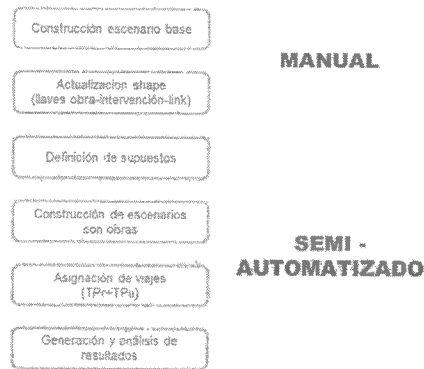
Construcción escenario base

Actualización shape (llaves obra-intervención-link)

Definición de supuestos

Construcción de escenarios con obras

Asignación de viajes (TPr+TPu)

Generación y análisis de resultados

MANUAL

SEMI - AUTOMATIZADO